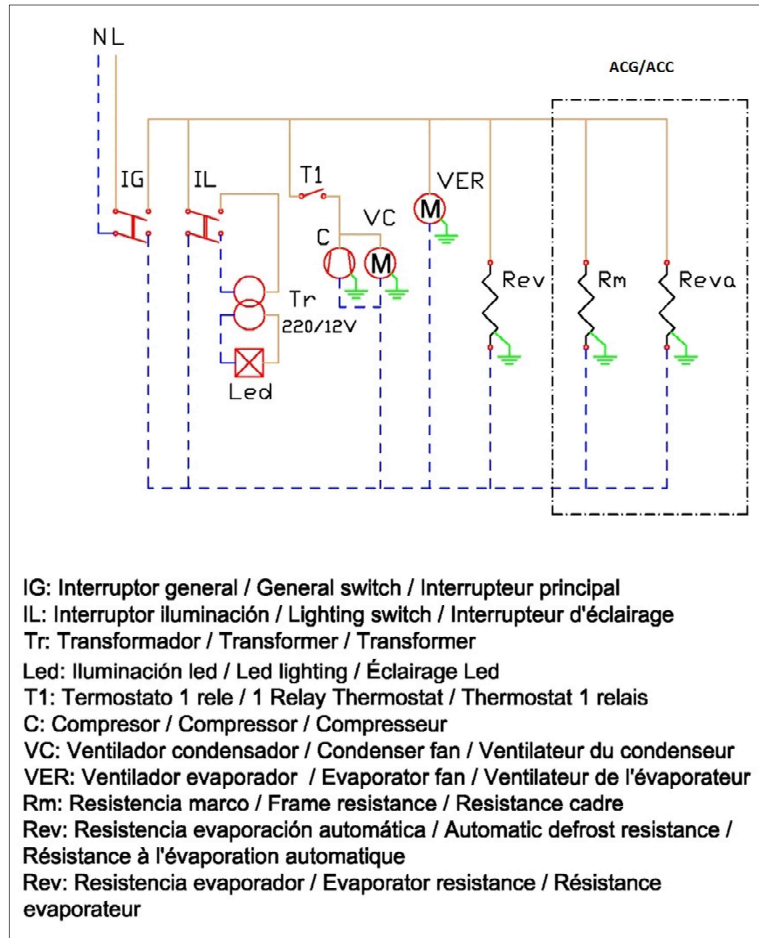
N L

ACG/ACC

IG

IL

T1

VER

VC

C

Tr

220/12V

Led

Rev

Rm

Reva

IG: Interruptor general / General switch / Interrupteur principal
IL: Interruptor iluminación / Lighting switch / Interrupteur d'éclairage
Tr: Transformador / Transformer / Transformer
Led: Iluminación led / Led lighting / Éclairage Led
T1: Termostato 1 rele / 1 Relay Thermostat / Thermostat 1 relais
C: Compresor / Compressor / Compresseur
VC: Ventilador condensador / Condenser fan / Ventilateur du condenseur
VER: Ventilador evaporador / Evaporator fan / Ventilateur de l'évaporateur
Rm: Resistencia marco / Frame resistance / Resistance cadre
Rev: Resistencia evaporación automática / Automatic defrost resistance / Résistance à l'évaporation automatique
Rev: Resistencia evaporador / Evaporator resistance / Résistance evaporateur